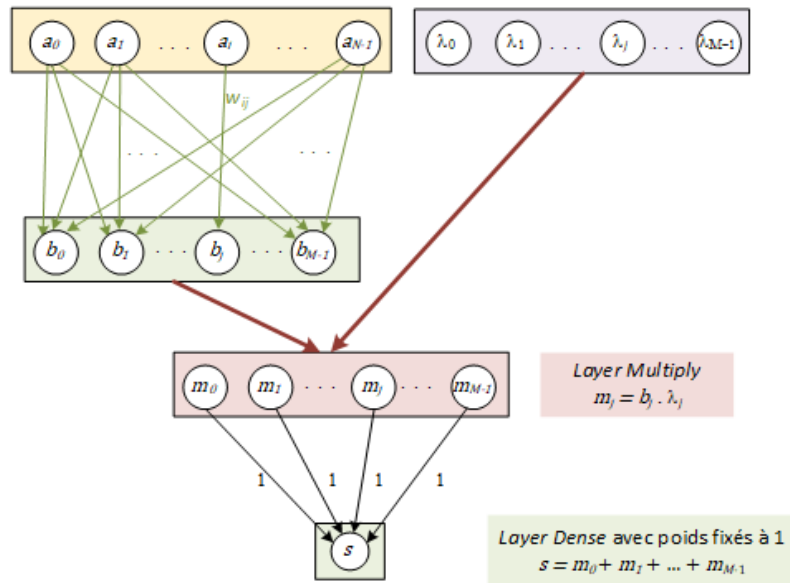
$a_0$ $a_1$ . . . $a_i$ . . . $a_{N-1}$

$\lambda_0$ $\lambda_1$ . . . $\lambda_j$ . . . $\lambda_{M-1}$

$w_{ij}$

. . .

. . .

$b_0$ $b_1$ . . . $b_j$ . . . $b_{M-1}$

$m_0$ $m_1$ . . . $m_j$ . . . $m_{M-1}$

*Layer Multiply*
$m_j = b_j \cdot \lambda_j$

1 1 1 1

$s$

*Layer Dense* avec poids fixés à 1
$s = m_0 + m_1 + \ldots + m_{M-1}$